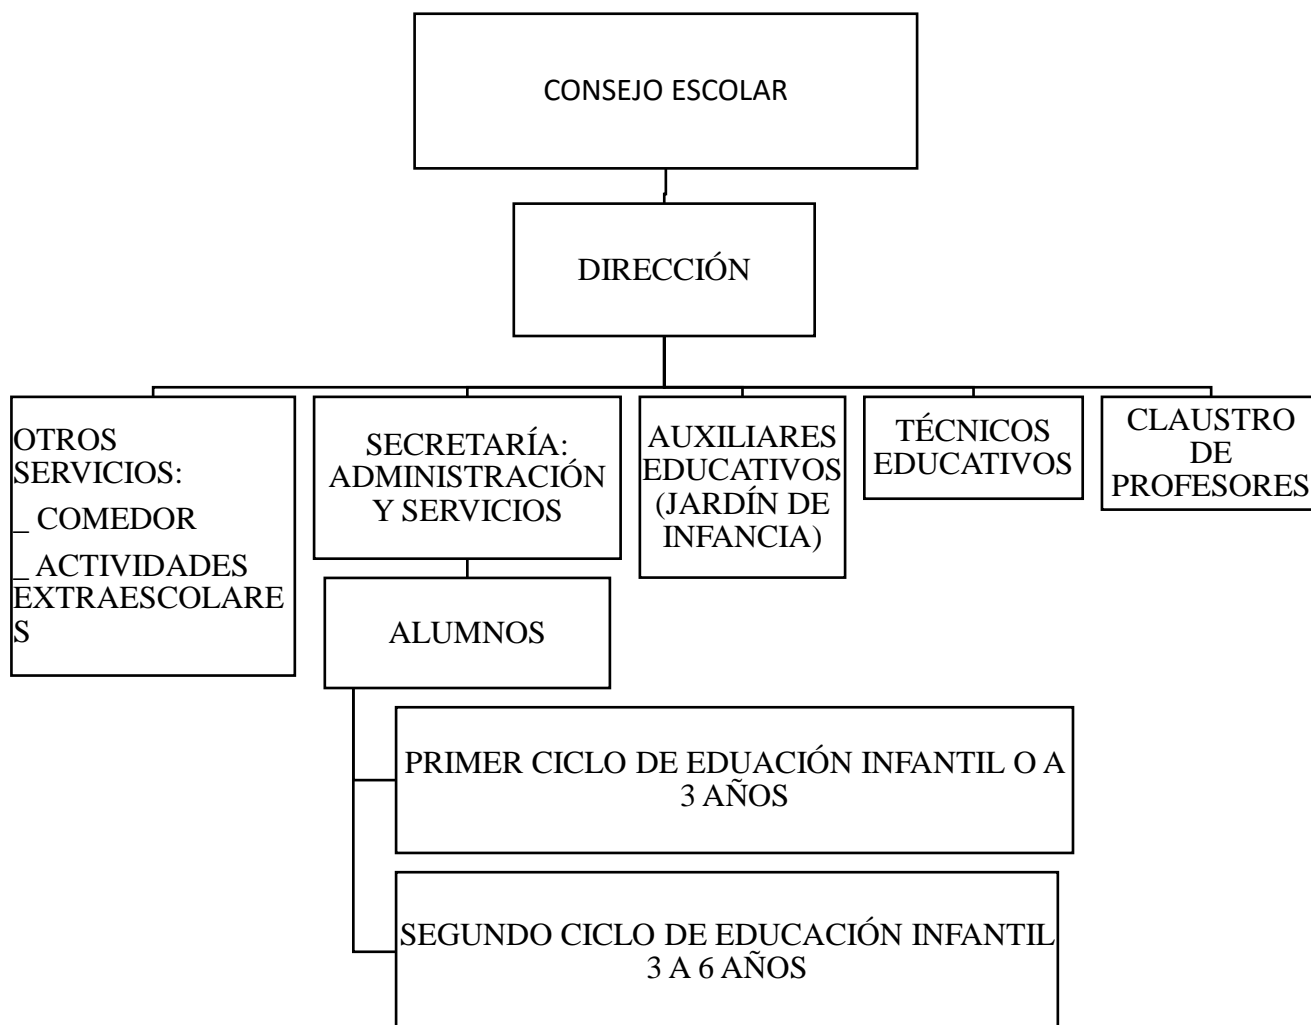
CONSEJO ESCOLAR

DIRECCIÓN

OTROS SERVICIOS:
_ COMEDOR
_ ACTIVIDADES EXTRAESCOLARES

SECRETARÍA: ADMINISTRACIÓN Y SERVICIOS

AUXILIARES EDUCATIVOS (JARDÍN DE INFANCIA)

TÉCNICOS EDUCATIVOS

CLAUSTRO DE PROFESORES

ALUMNOS

PRIMER CICLO DE EDUACIÓN INFANTIL O A 3 AÑOS

SEGUNDO CICLO DE EDUCACIÓN INFANTIL 3 A 6 AÑOS